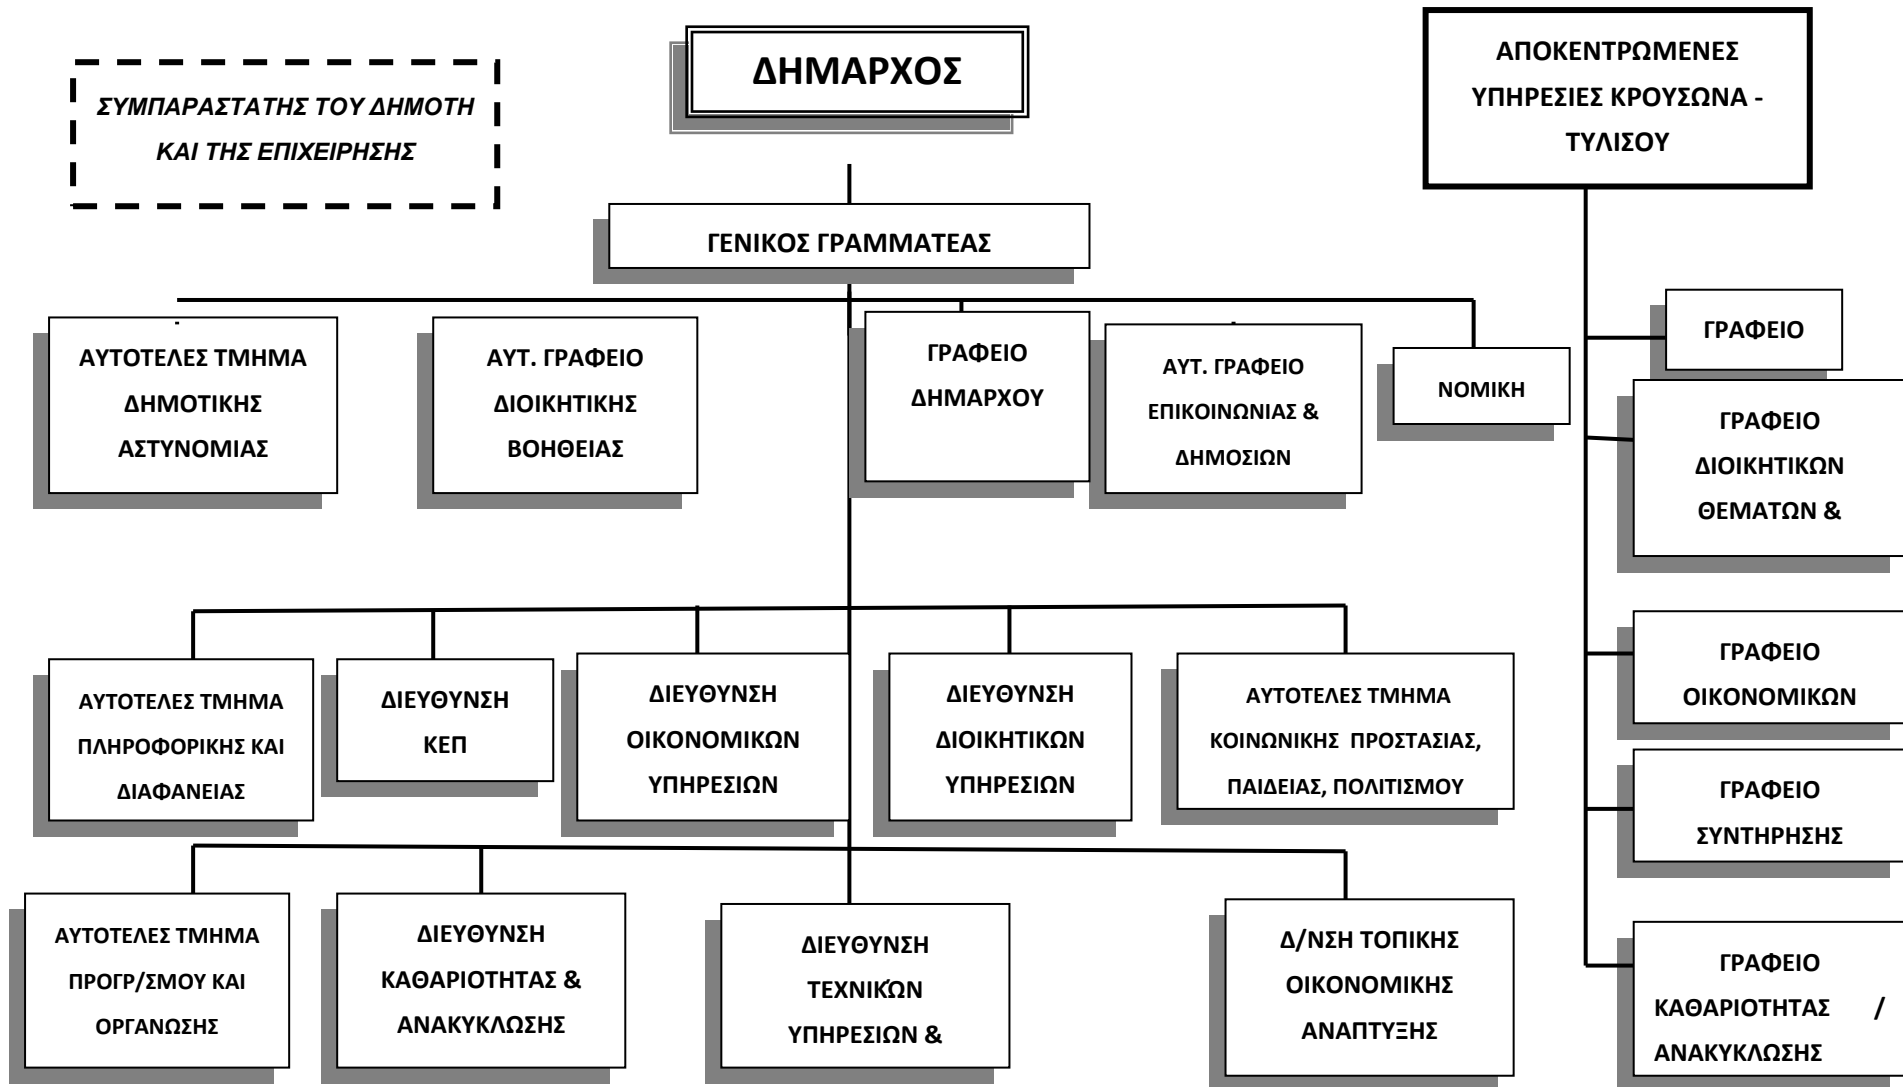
ΣΥΜΠΑΡΑΣΤΑΤΗΣ ΤΟΥ ΔΗΜΟΤΗ ΚΑΙ ΤΗΣ ΕΠΙΧΕΙΡΗΣΗΣ

ΔΗΜΑΡΧΟΣ

ΑΠΟΚΕΝΤΡΩΜΕΝΕΣ ΥΠΗΡΕΣΙΕΣ ΚΡΟΥΣΩΝΑ - ΤΥΛΙΣΟΥ

ΓΕΝΙΚΟΣ ΓΡΑΜΜΑΤΕΑΣ

ΑΥΤΟΤΕΛΕΣ ΤΜΗΜΑ ΔΗΜΟΤΙΚΗΣ ΑΣΤΥΝΟΜΙΑΣ

ΑΥΤ. ΓΡΑΦΕΙΟ ΔΙΟΙΚΗΤΙΚΗΣ ΒΟΗΘΕΙΑΣ

ΓΡΑΦΕΙΟ ΔΗΜΑΡΧΟΥ

ΑΥΤ. ΓΡΑΦΕΙΟ ΕΠΙΚΟΙΝΩΝΙΑΣ & ΔΗΜΟΣΙΩΝ

ΝΟΜΙΚΗ

ΓΡΑΦΕΙΟ

ΓΡΑΦΕΙΟ ΔΙΟΙΚΗΤΙΚΩΝ ΘΕΜΑΤΩΝ &

ΑΥΤΟΤΕΛΕΣ ΤΜΗΜΑ ΠΛΗΡΟΦΟΡΙΚΗΣ ΚΑΙ ΔΙΑΦΑΝΕΙΑΣ

ΔΙΕΥΘΥΝΣΗ ΚΕΠ

ΔΙΕΥΘΥΝΣΗ ΟΙΚΟΝΟΜΙΚΩΝ ΥΠΗΡΕΣΙΩΝ

ΔΙΕΥΘΥΝΣΗ ΔΙΟΙΚΗΤΙΚΩΝ ΥΠΗΡΕΣΙΩΝ

ΑΥΤΟΤΕΛΕΣ ΤΜΗΜΑ ΚΟΙΝΩΝΙΚΗΣ ΠΡΟΣΤΑΣΙΑΣ, ΠΑΙΔΕΙΑΣ, ΠΟΛΙΤΙΣΜΟΥ

ΓΡΑΦΕΙΟ ΟΙΚΟΝΟΜΙΚΩΝ

ΓΡΑΦΕΙΟ ΣΥΝΤΗΡΗΣΗΣ

ΑΥΤΟΤΕΛΕΣ ΤΜΗΜΑ ΠΡΟΓΡ/ΣΜΟΥ ΚΑΙ ΟΡΓΑΝΩΣΗΣ

ΔΙΕΥΘΥΝΣΗ ΚΑΘΑΡΙΟΤΗΤΑΣ & ΑΝΑΚΥΚΛΩΣΗΣ

ΔΙΕΥΘΥΝΣΗ ΤΕΧΝΙΚΩΝ ΥΠΗΡΕΣΙΩΝ &

Δ/ΝΣΗ ΤΟΠΙΚΗΣ ΟΙΚΟΝΟΜΙΚΗΣ ΑΝΑΠΤΥΞΗΣ

ΓΡΑΦΕΙΟ ΚΑΘΑΡΙΟΤΗΤΑΣ / ΑΝΑΚΥΚΛΩΣΗΣ